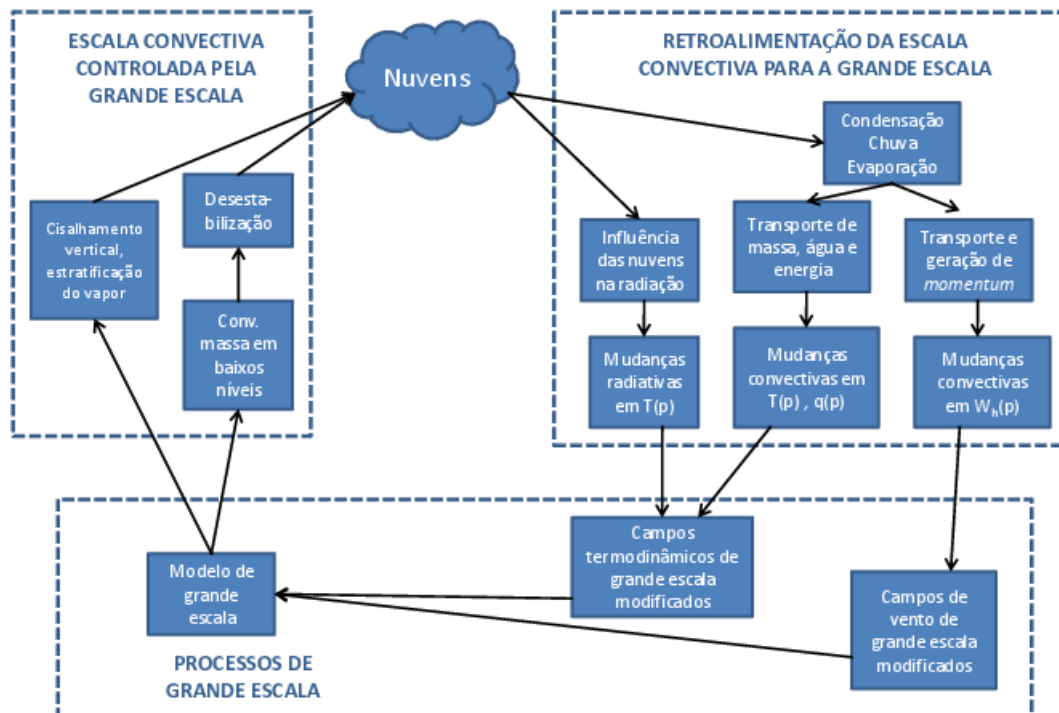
ESCALA CONVECTIVA CONTROLADA PELA GRANDE ESCALA

Nuvens

RETROALIMENTAÇÃO DA ESCALA CONVECTIVA PARA A GRANDE ESCALA

Condensação Chuva Evaporação

Cisalhamento vertical, estratificação do vapor

Desestabilização

Conv. massa em baixos níveis

Influência das nuvens na radiação

Transporte de massa, água e energia

Transporte e geração de *momentum*

Mudanças radiativas em T(p)

Mudanças convectivas em T(p) , q(p)

Mudanças convectivas em $W_h$(p)

Campos termodinâmicos de grande escala modificados

Modelo de grande escala

Campos de vento de grande escala modificados

PROCESSOS DE GRANDE ESCALA